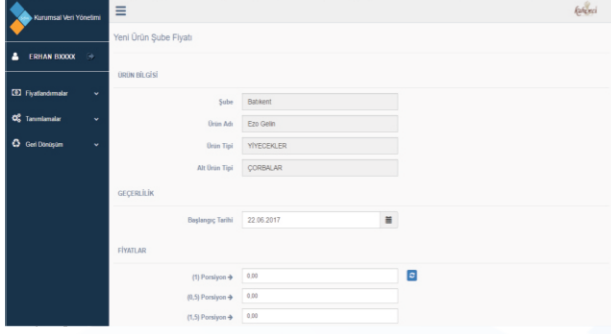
Kurumsal Veri Yönetimi

ERHAN BXXXX

Fiyatlandırmalar

Tanımlamalar

Geri Dönüşüm

Yeni Ürün Şube Fiyatı

ÜRÜN BİLGİSİ

Şube Batıkent

Ürün Adı Ezo Gelin

Ürün Tipi YİYECEKLER

Alt Ürün Tipi ÇORBALAR

GEÇERLİLİK

Başlangıç Tarihi 22.06.2017

FİYATLAR

(1) Porsiyon 0.00

(0,5) Porsiyon 0.00

(1,5) Porsiyon 0.00